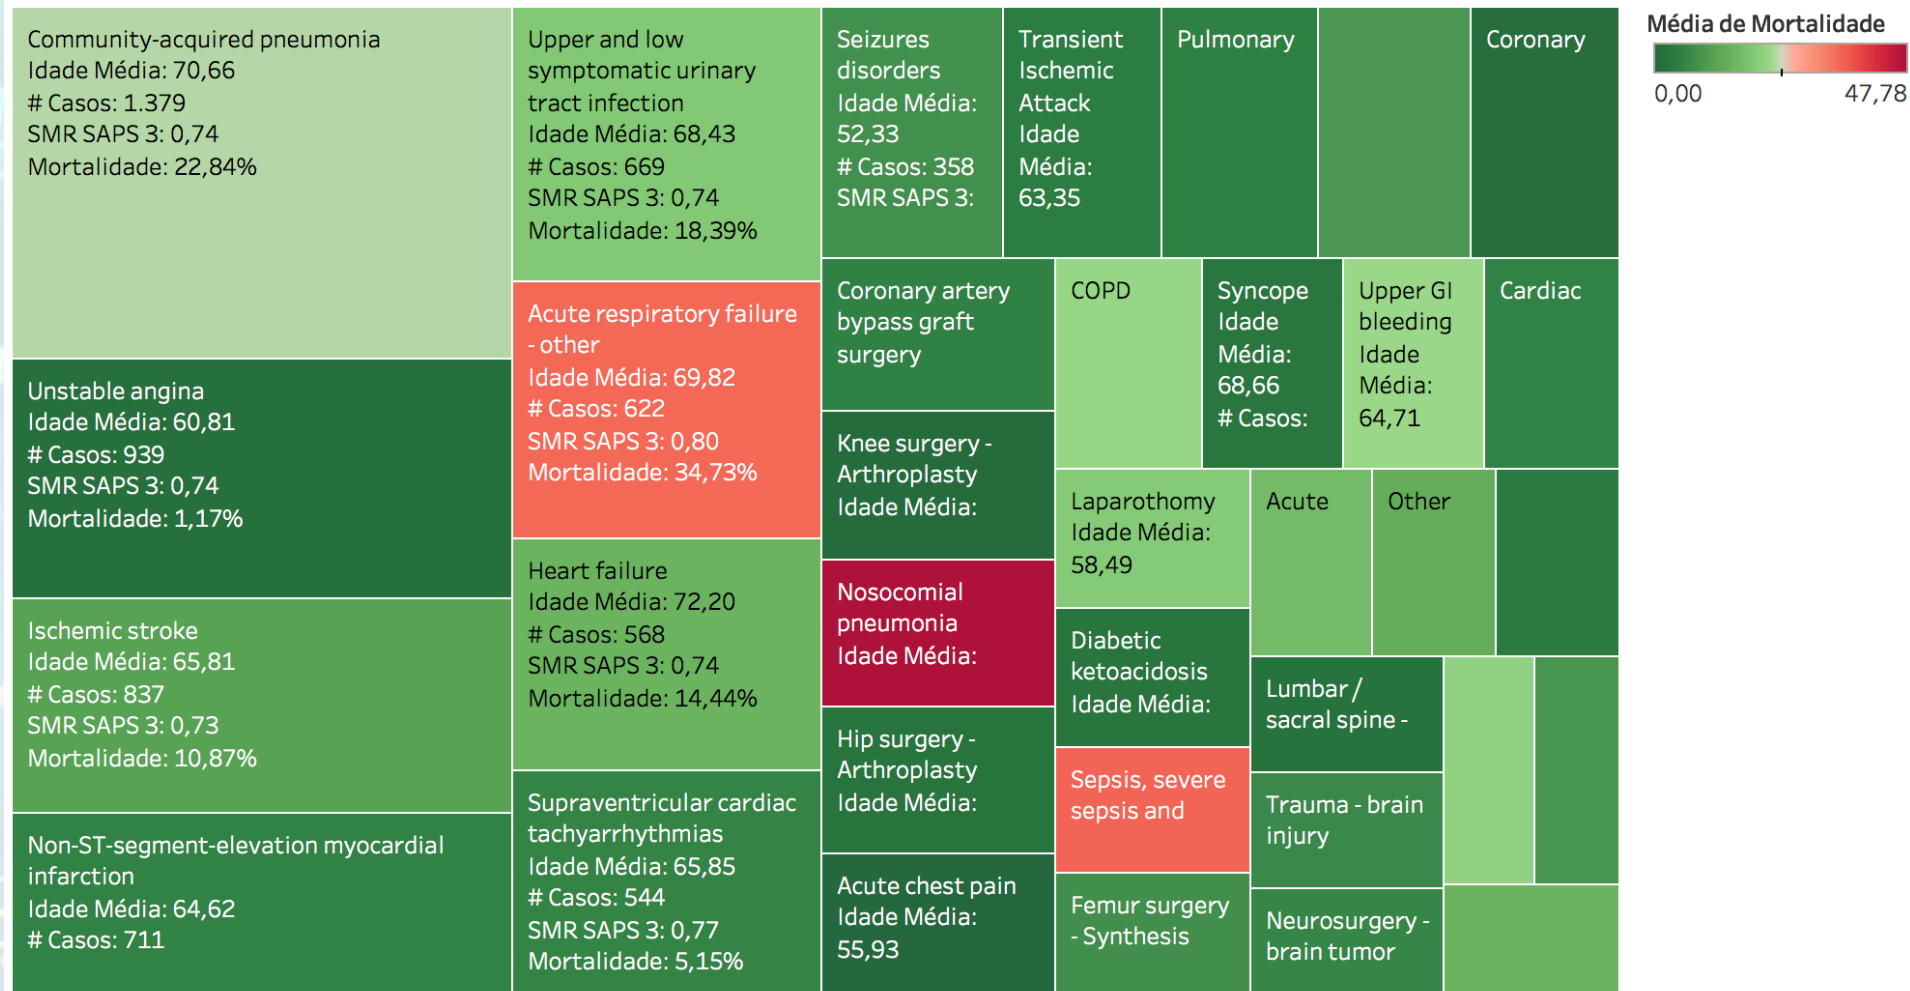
Community-acquired pneumonia
Idade Média: 70,66
# Casos: 1.379
SMR SAPS 3: 0,74
Mortalidade: 22,84%

Unstable angina
Idade Média: 60,81
# Casos: 939
SMR SAPS 3: 0,74
Mortalidade: 1,17%

Ischemic stroke
Idade Média: 65,81
# Casos: 837
SMR SAPS 3: 0,73
Mortalidade: 10,87%

Non-ST-segment-elevation myocardial infarction
Idade Média: 64,62
# Casos: 711

Upper and low symptomatic urinary tract infection
Idade Média: 68,43
# Casos: 669
SMR SAPS 3: 0,74
Mortalidade: 18,39%

Acute respiratory failure - other
Idade Média: 69,82
# Casos: 622
SMR SAPS 3: 0,80
Mortalidade: 34,73%

Heart failure
Idade Média: 72,20
# Casos: 568
SMR SAPS 3: 0,74
Mortalidade: 14,44%

Supraventricular cardiac tachyarrhythmias
Idade Média: 65,85
# Casos: 544
SMR SAPS 3: 0,77
Mortalidade: 5,15%

Seizures disorders
Idade Média: 52,33
# Casos: 358
SMR SAPS 3:

Transient Ischemic Attack
Idade Média: 63,35

Pulmonary

Coronary

Coronary artery bypass graft surgery

COPD

Syncope
Idade Média: 68,66
# Casos:

Upper GI bleeding
Idade Média: 64,71

Cardiac

Knee surgery - Arthroplasty
Idade Média:

Laparothomy
Idade Média: 58,49

Acute

Other

Nosocomial pneumonia
Idade Média:

Diabetic ketoacidosis
Idade Média:

Lumbar / sacral spine -

Hip surgery - Arthroplasty
Idade Média:

Sepsis, severe sepsis and

Trauma - brain injury

Acute chest pain
Idade Média: 55,93

Femur surgery - Synthesis

Neurosurgery - brain tumor

Média de Mortalidade
0,00
47,78